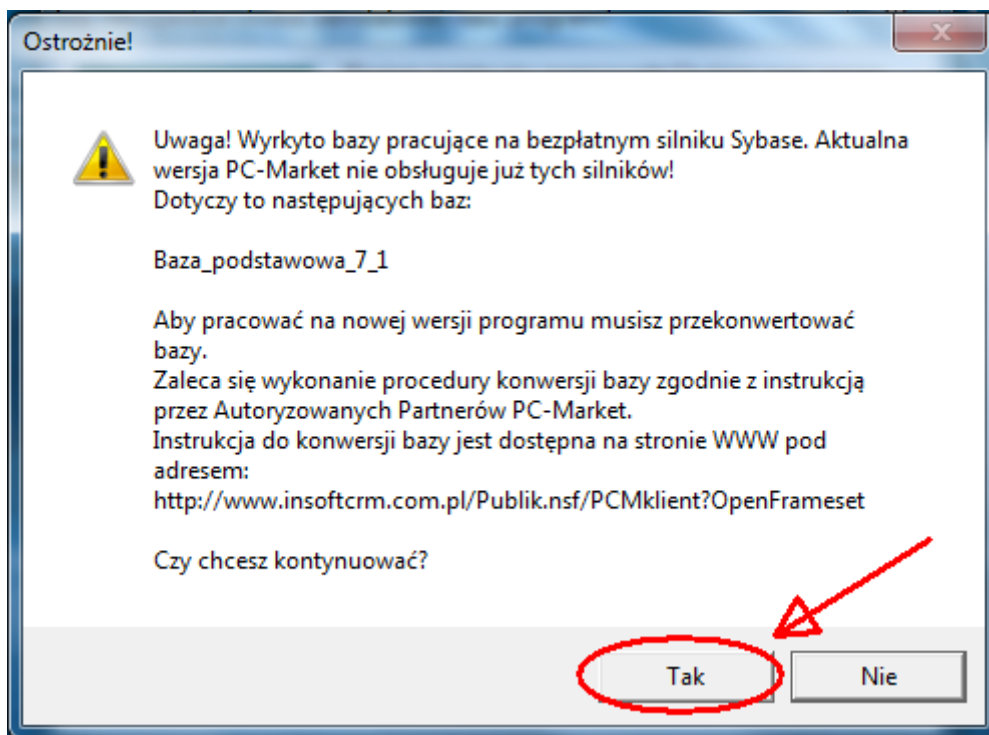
Ostrożnie!

Uwaga! Wyrkyto bazy pracujące na bezpłatnym silniku Sybase. Aktualna wersja PC-Market nie obsługuje już tych silników!
Dotyczy to następujących baz:

Baza_podstawowa_7_1

Aby pracować na nowej wersji programu musisz przekonwertować bazy.
Zaleca się wykonanie procedury konwersji bazy zgodnie z instrukcją przez Autoryzowanych Partnerów PC-Market.
Instrukcja do konwersji bazy jest dostępna na stronie WWW pod adresem:
http://www.insoftcrm.com.pl/Publik.nsf/PCMklient?OpenFrameset

Czy chcesz kontynuować?

Tak

Nie